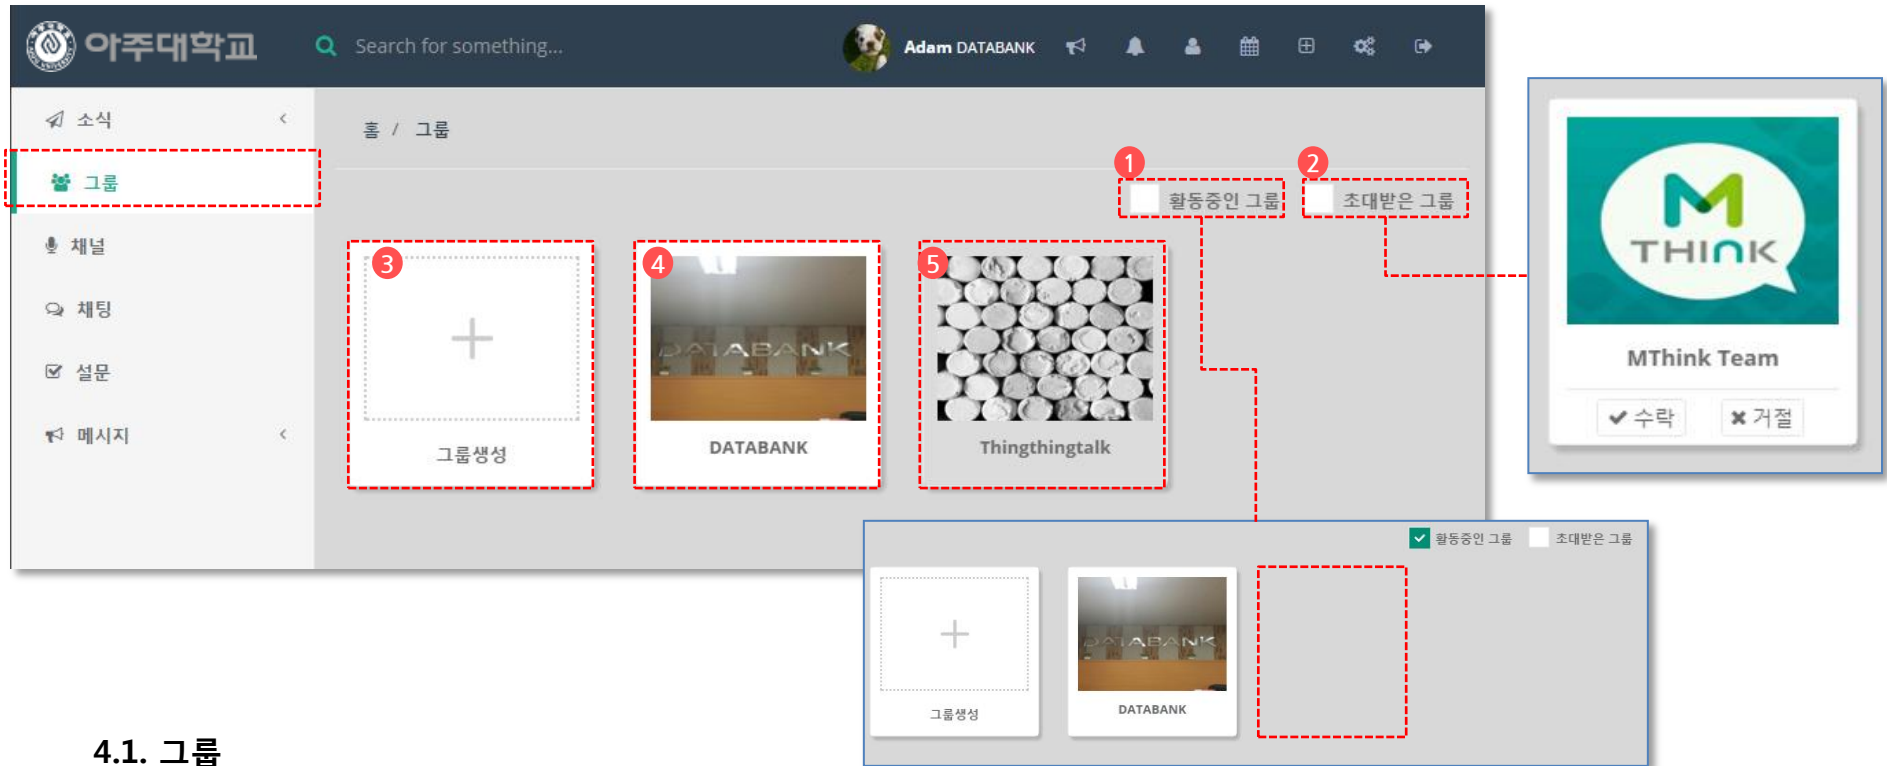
아주대학교

Search for something...

Adam DATABANK

소식

그룹

채널

채팅

설문

메시지

홈 / 그룹

1

활동중인 그룹

2

초대받은 그룹

3

+

그룹생성

4

DATABANK

DATABANK

5

Thingthingtalk

M THINK

MThink Team

✔ 수락

✖ 거절

활동중인 그룹

초대받은 그룹

+

그룹생성

DATABANK

DATABANK

4.1. 그룹